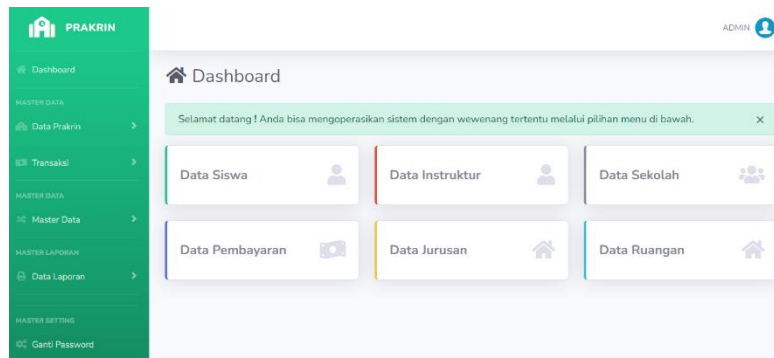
PRAKRIN

ADMIN

Dashboard

MASTER DATA

Data Prakrin

Transaksi

MASTER DATA

Master Data

MASTER LAPORAN

Data Laporan

MASTER SETTING

Ganti Password

Dashboard

Selamat datang ! Anda bisa mengoperasikan sistem dengan wewenang tertentu melalui pilihan menu di bawah. ×

Data Siswa

Data Instruktur

Data Sekolah

Data Pembayaran

Data Jurusan

Data Ruangan